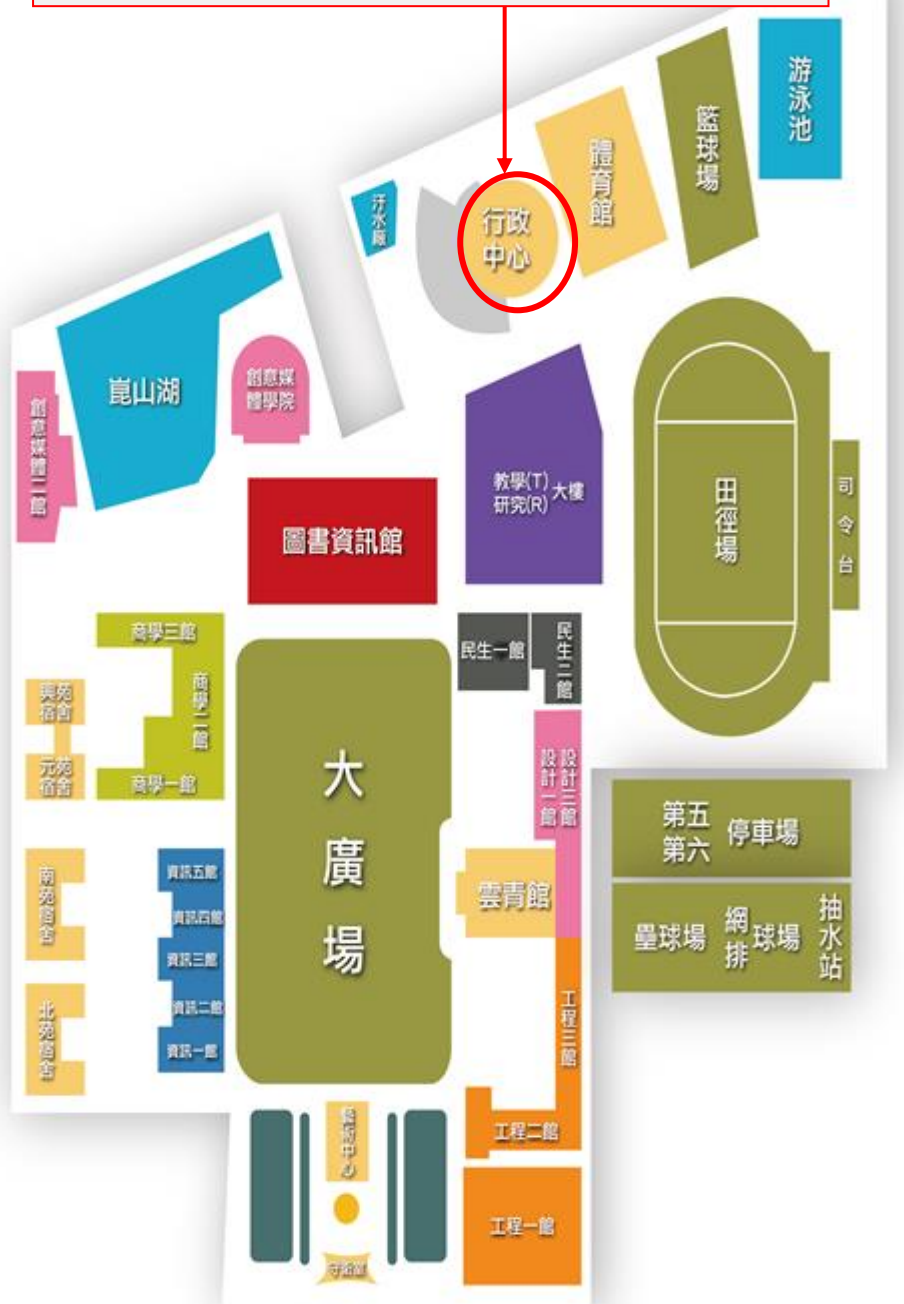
游泳池

籃球場

體育館

汙水廠

行政中心

崑山湖

創意媒體學院

創意媒體二館

教學(T)研究(R)大樓

田徑場

司令台

圖書資訊館

商學三館

商學二館

商學一館

興苑宿舍

元苑宿舍

民生一館

民生二館

大廣場

設計一館

設計三館

第五第六 停車場

南苑宿舍

資訊五館

資訊四館

資訊三館

資訊二館

資訊一館

北苑宿舍

雲青館

壘球場

網排球場

抽水站

工程三館

工程二館

藝術中心

守衛室

工程一館